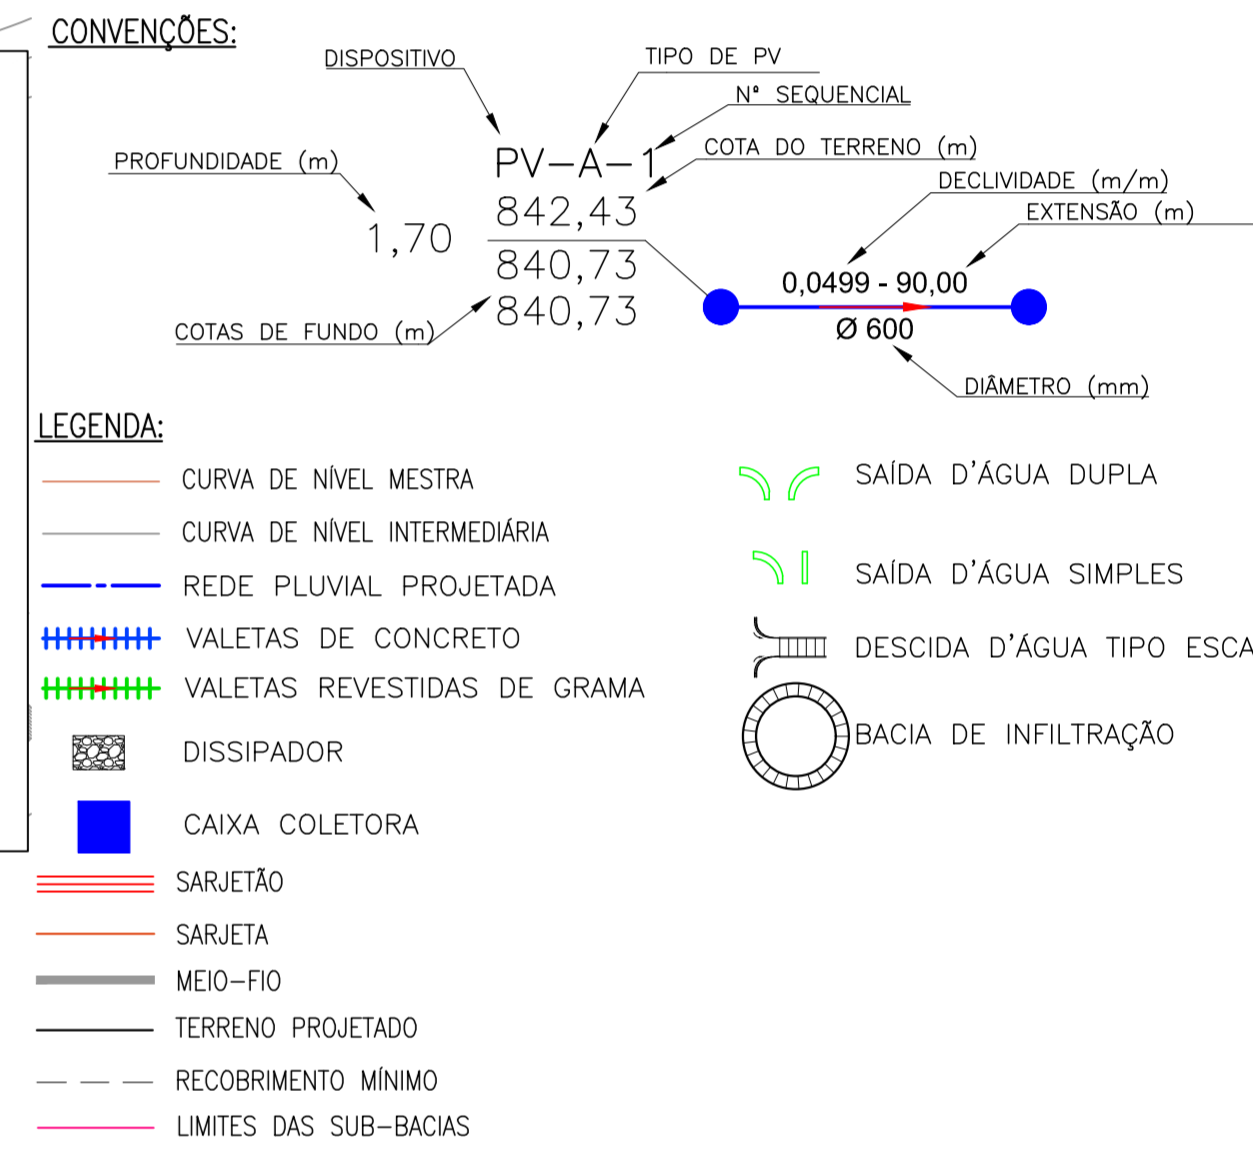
CONVENÇÕES:

DISPOSITIVO
TIPO DE PV
Nº SEQUENCIAL
COTA DO TERRENO (m)
PROFUNDIDADE (m)
DECLIVIDADE (m/m)
EXTENSÃO (m)
PV–A–1
842,43
1,70
840,73
840,73
0,0499 - 90,00
Ø 600
COTAS DE FUNDO (m)
DIÂMETRO (mm)

LEGENDA:

CURVA DE NÍVEL MESTRA
CURVA DE NÍVEL INTERMEDIÁRIA
REDE PLUVIAL PROJETADA
VALETAS DE CONCRETO
VALETAS REVESTIDAS DE GRAMA
DISSIPADOR
CAIXA COLETORA
SARJETÃO
SARJETA
MEIO–FIO
TERRENO PROJETADO
RECOBRIMENTO MÍNIMO
LIMITES DAS SUB–BACIAS

SAÍDA D'ÁGUA DUPLA
SAÍDA D'ÁGUA SIMPLES
DESCIDA D'ÁGUA TIPO ESCA
BACIA DE INFILTRAÇÃO